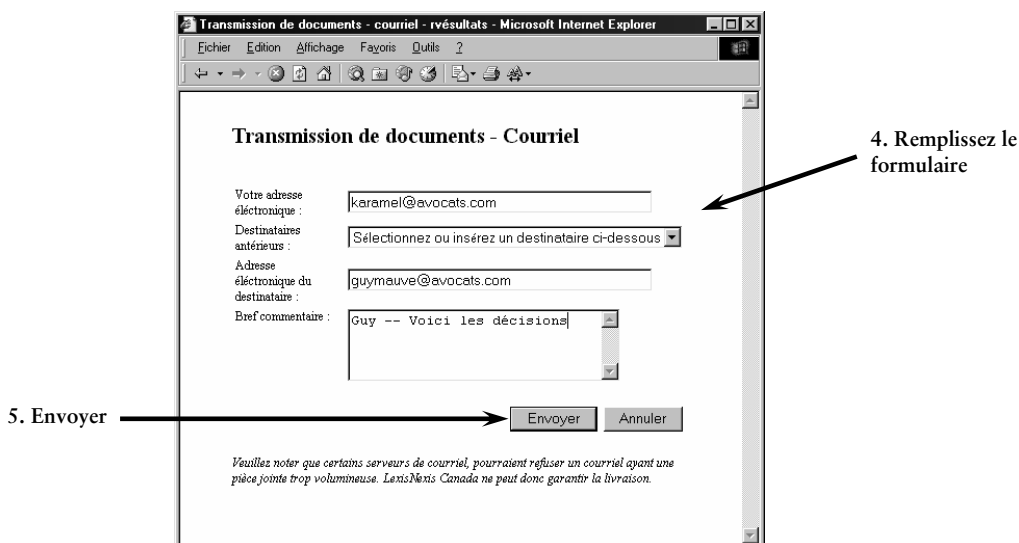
Transmission de documents - courriel - rvésultats - Microsoft Internet Explorer

Fichier Edition Affichage Favoris Outils ?

Transmission de documents - Courriel

Votre adresse éléctronique : karamel@avocats.com

Destinataires antérieurs : Sélectionnez ou insérez un destinataire ci-dessous

Adresse éléctronique du destinataire : guymauve@avocats.com

Bref commentaire : Guy -- Voici les décisions

Envoyer Annuler

Veuillez noter que certains serveurs de courriel, pourraient refuser un courriel ayant une pièce jointe trop volumineuse. LexisNexis Canada ne peut donc garantir la livraison.

4. Remplissez le formulaire

5. Envoyer